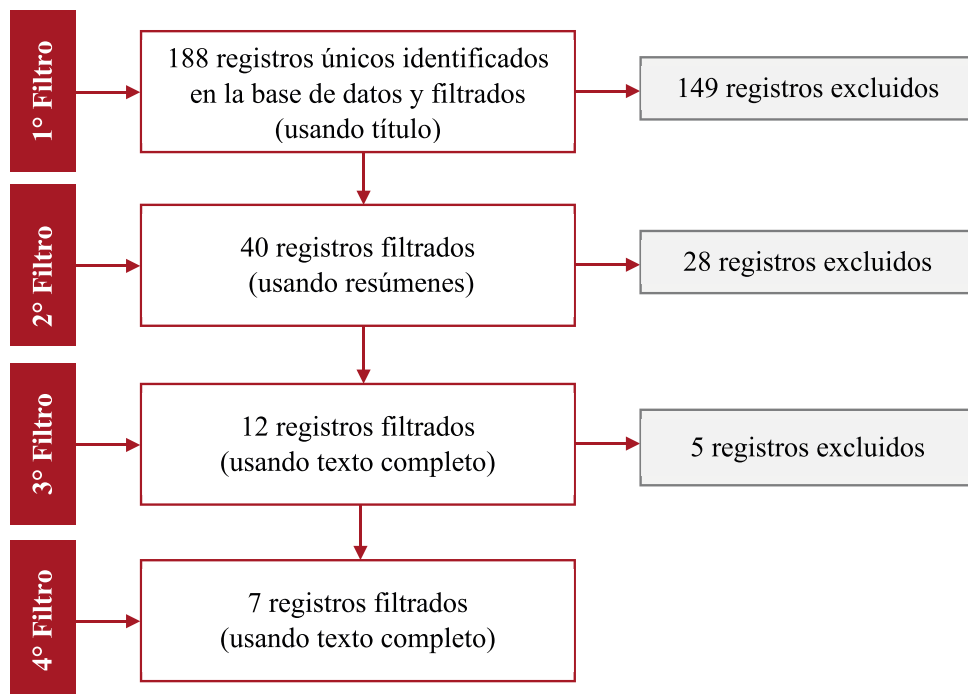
1° Filtro

188 registros únicos identificados en la base de datos y filtrados (usando título)

149 registros excluidos

2° Filtro

40 registros filtrados (usando resúmenes)

28 registros excluidos

3° Filtro

12 registros filtrados (usando texto completo)

5 registros excluidos

4° Filtro

7 registros filtrados (usando texto completo)